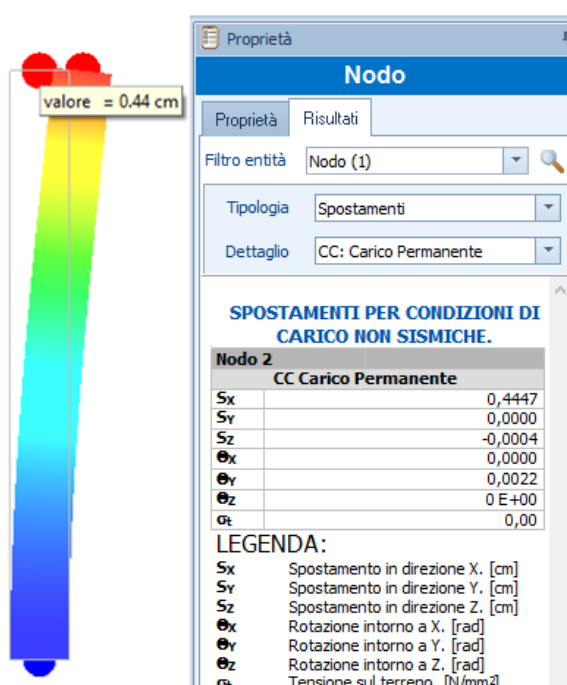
valore = 0.44 cm

Proprietà

Nodo

Proprietà | Risultati

Filtro entità: Nodo (1)

Tipologia: Spostamenti

Dettaglio: CC: Carico Permanente

SPOSTAMENTI PER CONDIZIONI DI CARICO NON SISMICHE.

| Nodo 2 | |
|---|---|
| CC Carico Permanente | |
| $S_X$ | 0,4447 |
| $S_Y$ | 0,0000 |
| $S_Z$ | -0,0004 |
| $\theta_X$ | 0,0000 |
| $\theta_Y$ | 0,0022 |
| $\theta_Z$ | 0 E+00 |
| $\sigma_t$ | 0,00 |

LEGENDA:

$S_X$ Spostamento in direzione X. [cm]
$S_Y$ Spostamento in direzione Y. [cm]
$S_Z$ Spostamento in direzione Z. [cm]
$\theta_X$ Rotazione intorno a X. [rad]
$\theta_Y$ Rotazione intorno a Y. [rad]
$\theta_Z$ Rotazione intorno a Z. [rad]
$\sigma_t$ Tensione sul terreno. [N/mm2]